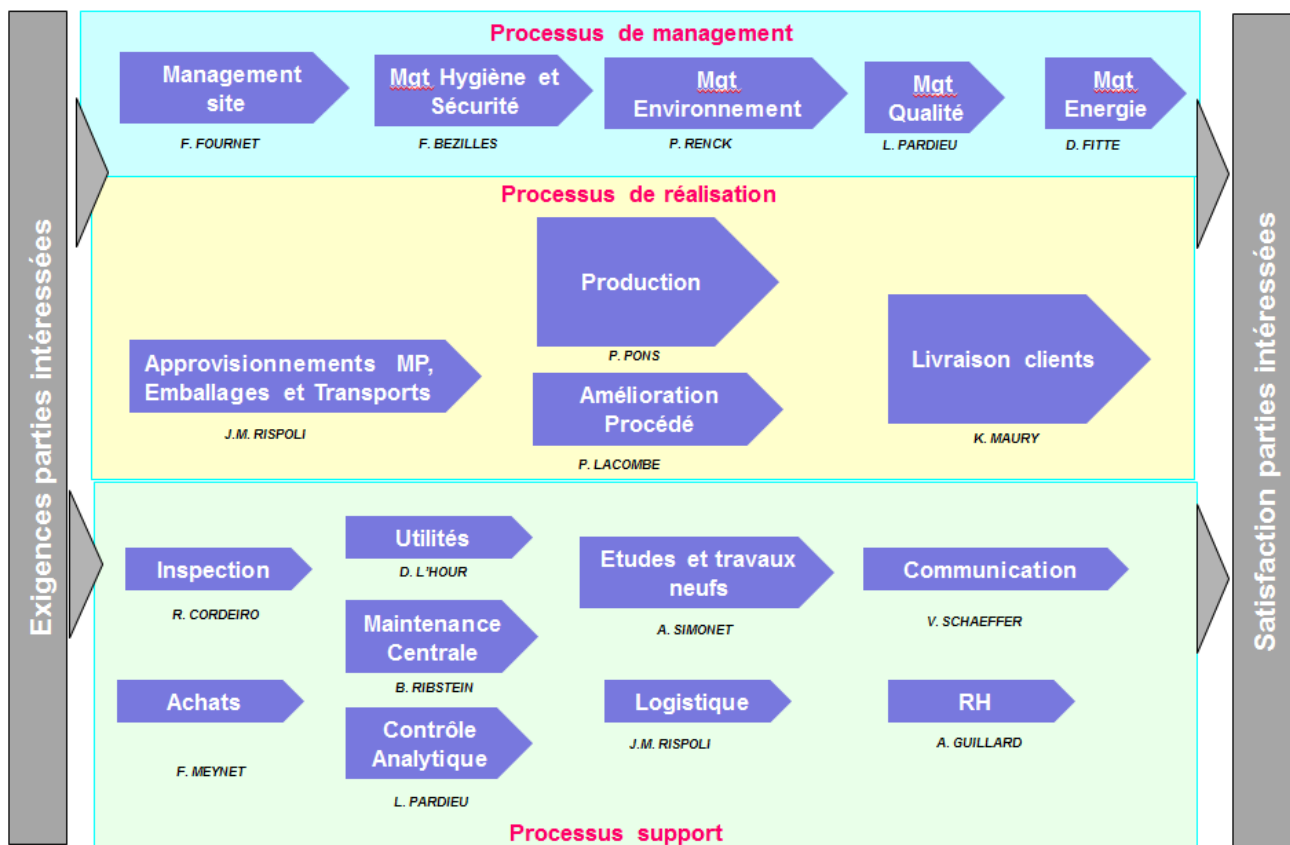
Exigences parties intéressées

Processus de management

Management site
F. FOURNET

Mgt Hygiène et Sécurité
F. BEZILLES

Mgt Environnement
P. RENCK

Mgt Qualité
L. PARDIEU

Mgt Energie
D. FITTE

Processus de réalisation

Approvisionnements MP, Emballages et Transports
J.M. RISPOLI

Production
P. PONS

Amélioration Procédé
P. LACOMBE

Livraison clients
K. MAURY

Inspection
R. CORDEIRO

Achats
F. MEYNET

Utilités
D. L'HOUR

Maintenance Centrale
B. RIBSTEIN

Contrôle Analytique
L. PARDIEU

Etudes et travaux neufs
A. SIMONET

Logistique
J.M. RISPOLI

Communication
V. SCHAEFFER

RH
A. GUILLARD

Processus support

Satisfaction parties intéressées